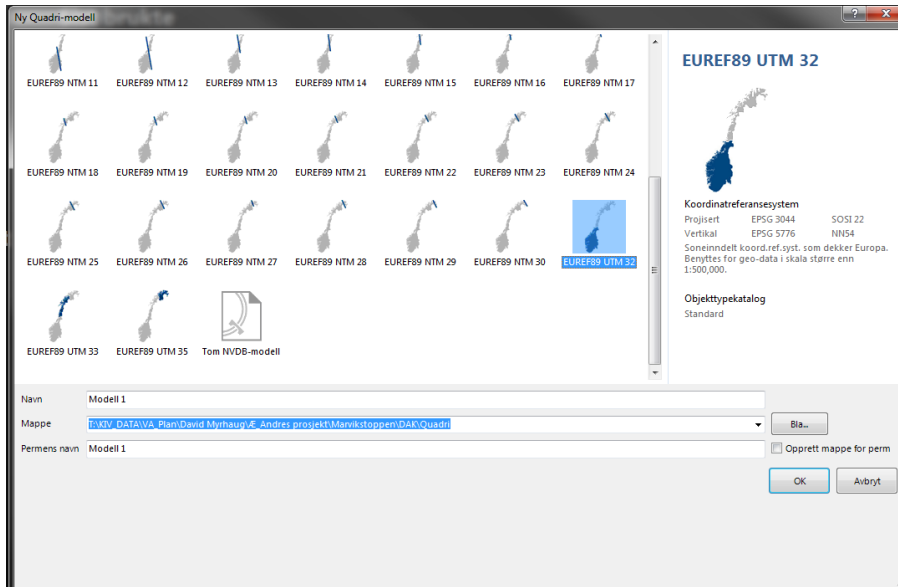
Ny Quadri-modell

EUREF89 NTM 11
EUREF89 NTM 12
EUREF89 NTM 13
EUREF89 NTM 14
EUREF89 NTM 15
EUREF89 NTM 16
EUREF89 NTM 17
EUREF89 NTM 18
EUREF89 NTM 19
EUREF89 NTM 20
EUREF89 NTM 21
EUREF89 NTM 22
EUREF89 NTM 23
EUREF89 NTM 24
EUREF89 NTM 25
EUREF89 NTM 26
EUREF89 NTM 27
EUREF89 NTM 28
EUREF89 NTM 29
EUREF89 NTM 30
EUREF89 UTM 32
EUREF89 UTM 33
EUREF89 UTM 35
Tom NVDB-modell

EUREF89 UTM 32

Koordinatreferansesystem

| Projisert | EPSG 3044 | SOSI 22 |
|---|---|---|
| Vertikal | EPSG 5776 | NN54 |

Soneinndelt koord.ref.syst. som dekker Europa. Benyttes for geo-data i skala større enn 1:500,000.

Objekttypekatalog
Standard

Navn Modell 1
Mappe T:\KIV_DATA\VA_Plan\David Myrhaug\Æ_Andres prosjekt\Marvikstoppen\DAK\Quadri
Bla..
Permens navn Modell 1
Opprett mappe for perm
OK
Avbryt